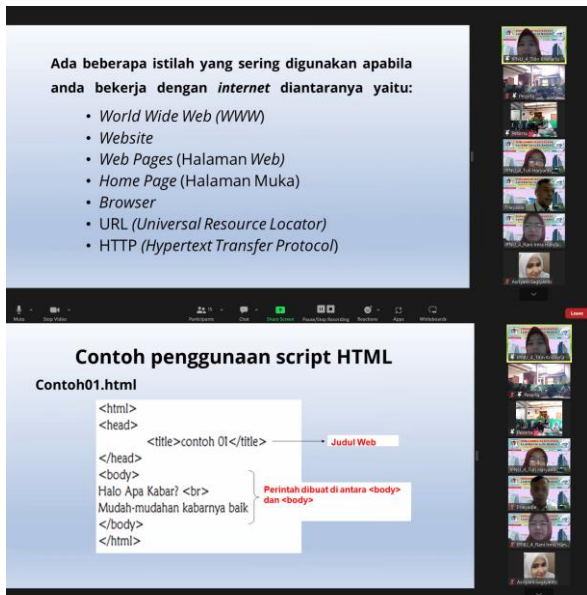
Ada beberapa istilah yang sering digunakan apabila anda bekerja dengan *internet* diantaranya yaitu:

- *World Wide Web (WWW)*
- *Website*
- *Web Pages* (Halaman *Web)*
- *Home Page* (Halaman Muka)
- *Browser*
- URL *(Universal Resource Locator)*
- HTTP *(Hypertext Transfer Protocol*)

Mute Stop Video Participants Chat Share Screen Pause/Stop Recording Reactions Apps Whiteboards Leave

Contoh penggunaan script HTML

Contoh01.html

<html>
<head>
<title>contoh 01</title>
</head>
<body>
Halo Apa Kabar? <br>
Mudah-mudahan kabarnya baik
</body>
</html>

Judul Web

Perintah dibuat di antara <body> dan <body>

Asriyanti Gagalnito